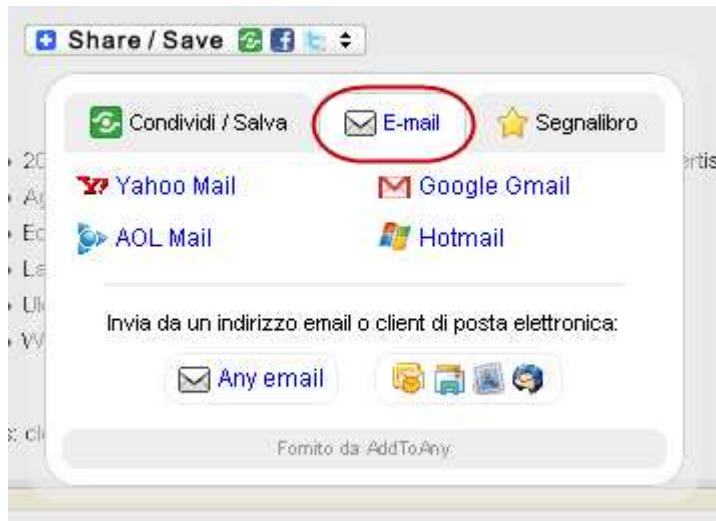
Share / Save

Condividi / Salva
E-mail
Segnalibro

• 20
• Ag
• Ec
• Le
• Ul
• W

ertis

Yahoo Mail
Google Gmail
AOL Mail
Hotmail

Invia da un indirizzo email o client di posta elettronica:

Any email

: cl

Fornito da AddToAny